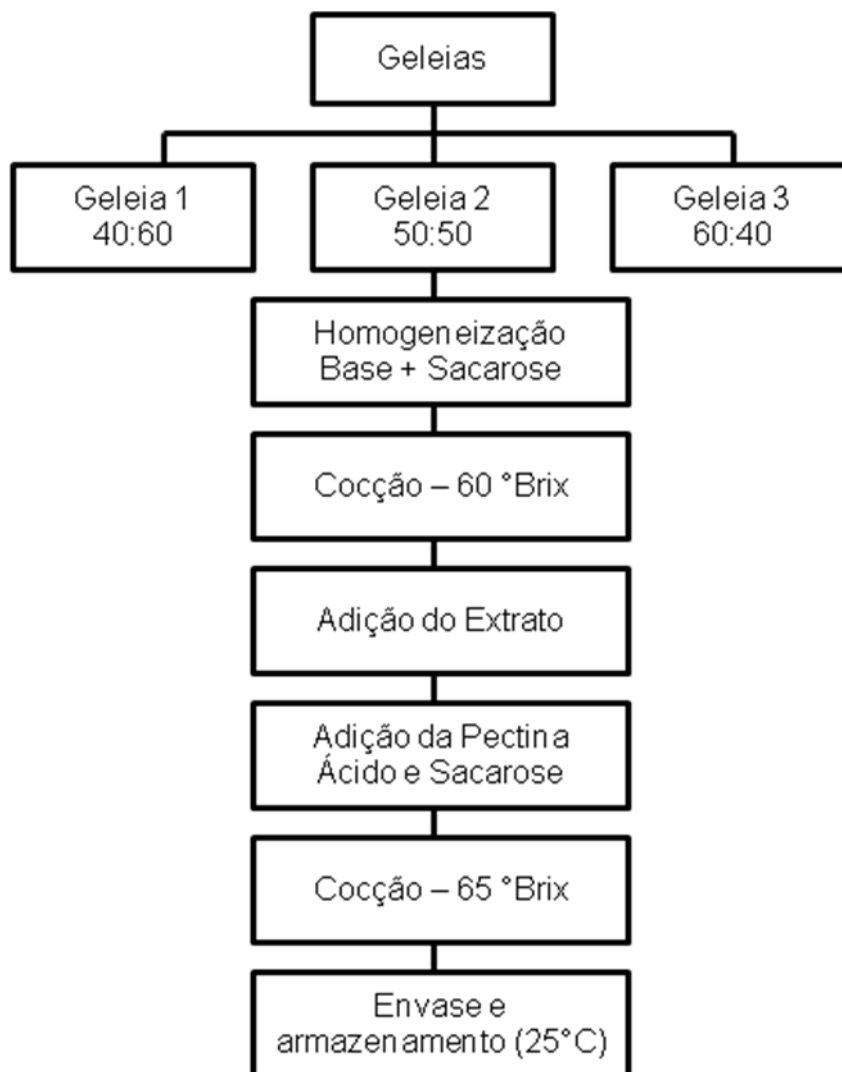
Geleias

Geleia 1
40:60

Geleia 2
50:50

Geleia 3
60:40

Homogeneização
Base + Sacarose

Cocção – 60 °Brix

Adição do Extrato

Adição da Pectina
Ácido e Sacarose

Cocção – 65 °Brix

Envase e
armazenamento (25°C)